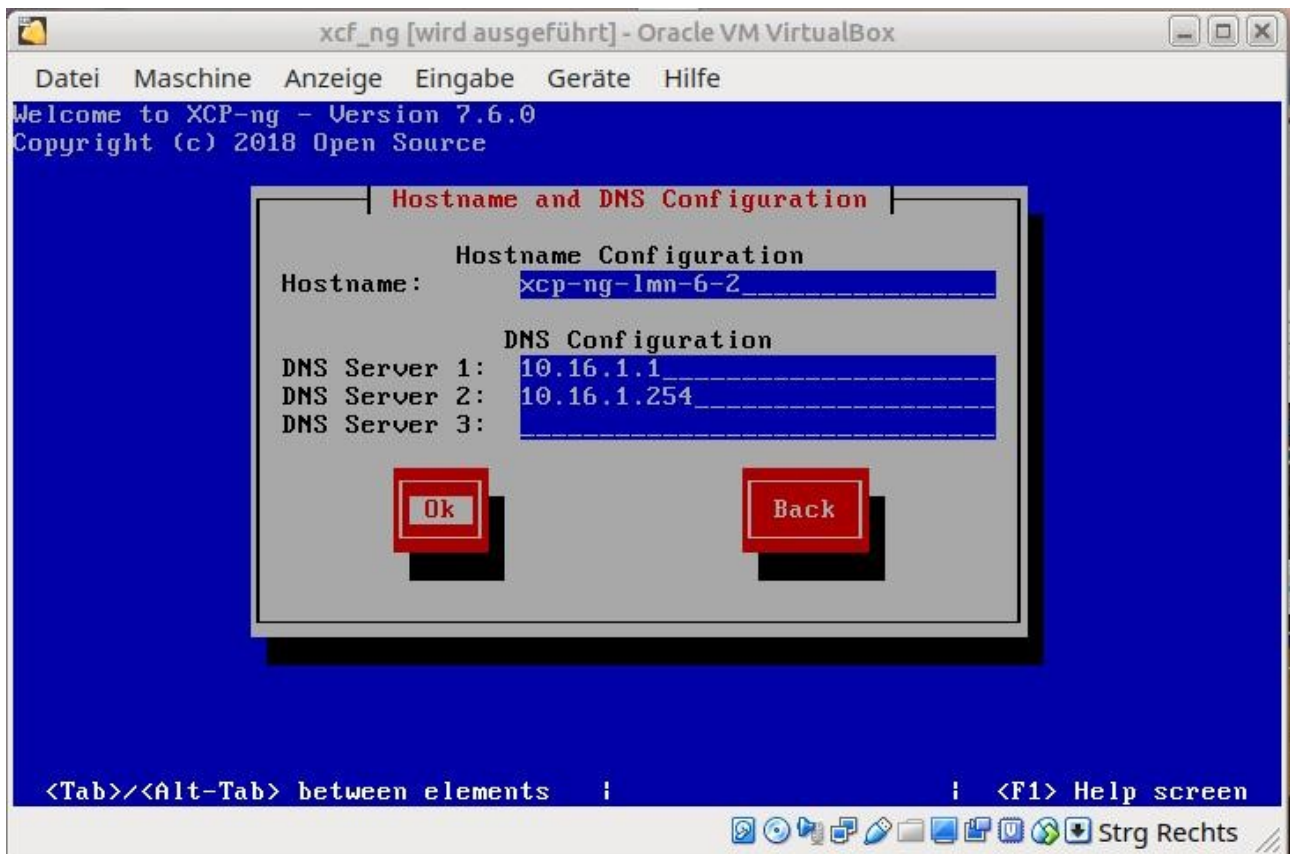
xcf_ng [wird ausgeführt] - Oracle VM VirtualBox

Datei Maschine Anzeige Eingabe Geräte Hilfe

Welcome to XCP-ng - Version 7.6.0
Copyright (c) 2018 Open Source

Hostname and DNS Configuration

Hostname Configuration
Hostname: xcp-ng-lmn-6-2

DNS Configuration
DNS Server 1: 10.16.1.1
DNS Server 2: 10.16.1.254
DNS Server 3:

Ok

Back

<Tab>/<Alt-Tab> between elements | | <F1> Help screen

Strg Rechts